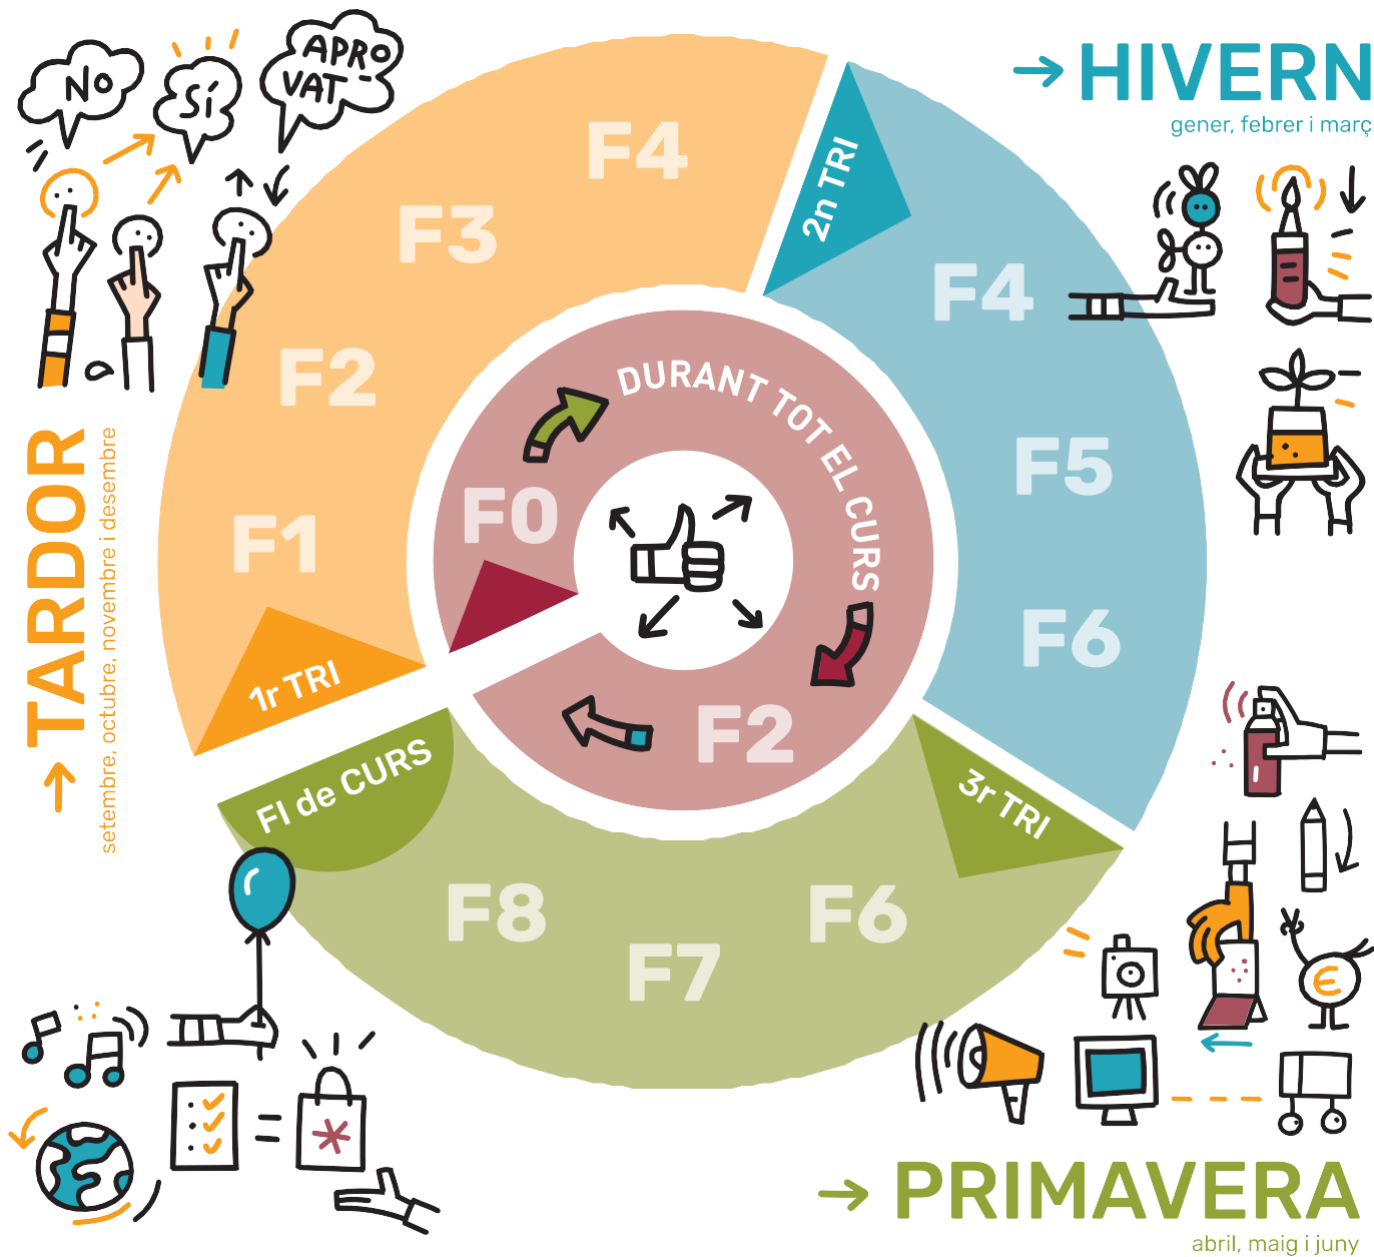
NO

SÍ

APRO VAT

→ HIVERN
gener, febrer i març

→ TARDOR
setembre, octubre, novembre i desembre

F4

F3

F2

F1

1r TRI

2n TRI

F4

F5

F6

DURANT TOT EL CURS

F0

F2

FI de CURS

3r TRI

F8

F7

F6

€

→ PRIMAVERA
abril, maig i juny